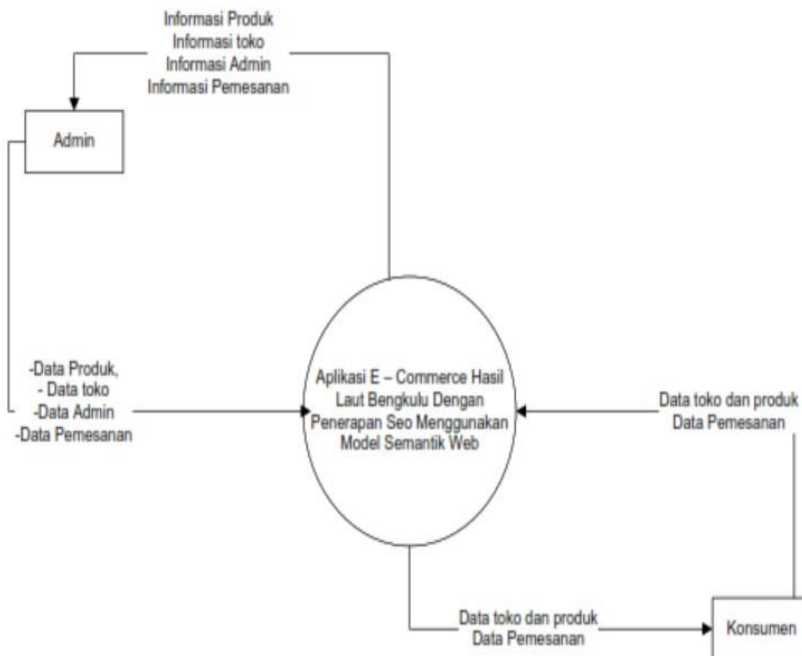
Informasi Produk
Informasi toko
Informasi Admin
Informasi Pemesanan

Admin

-Data Produk,
- Data toko
-Data Admin
-Data Pemesanan

Aplikasi E – Commerce Hasil Laut Bengkulu Dengan Penerapan Seo Menggunakan Model Semantik Web

Data toko dan produk
Data Pemesanan

Data toko dan produk
Data Pemesanan

Konsumen